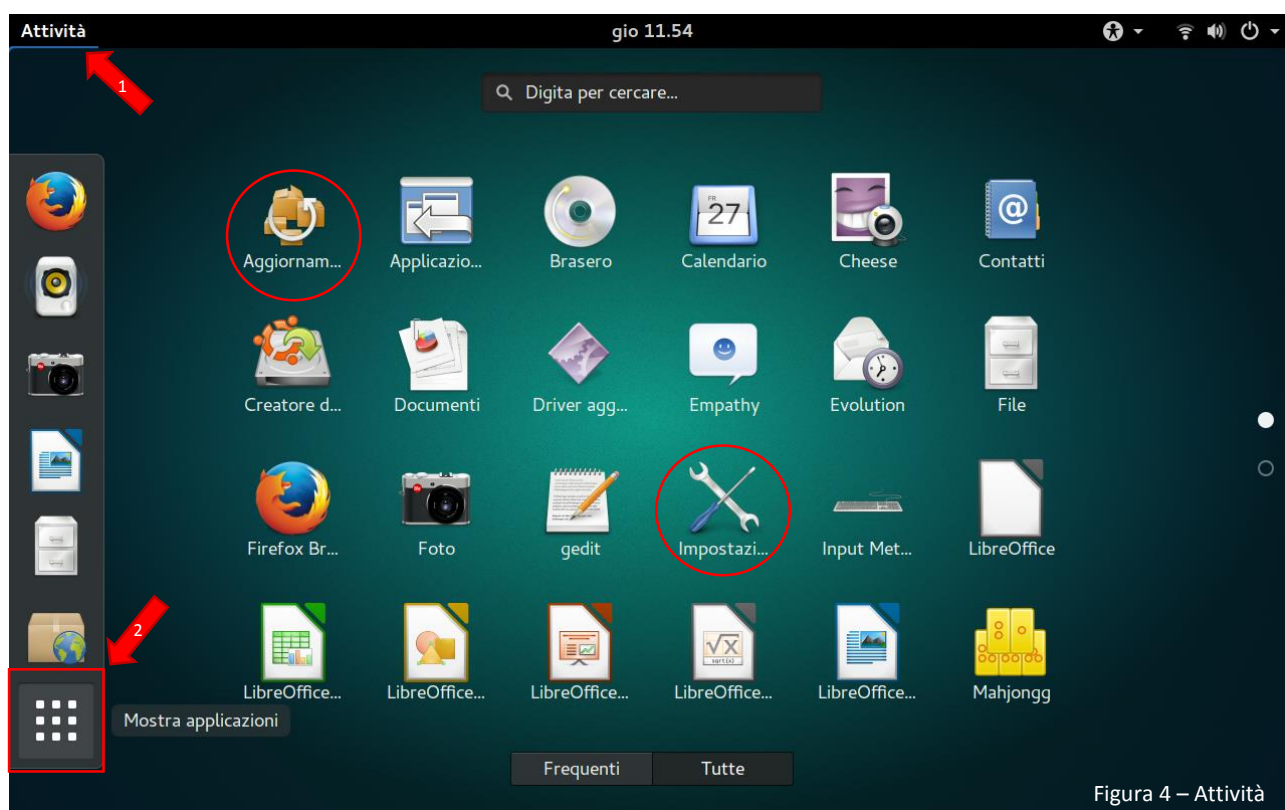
Attività

gio 11.54

1

Digita per cercare...

Aggiornam...

Applicazio...

Brasero

27

Calendario

Cheese

Contatti

Creatore d...

Documenti

Driver agg...

Empathy

Evolution

File

Firefox Br...

Foto

gedit

Impostazi...

Input Met...

LibreOffice

2

LibreOffice...

LibreOffice...

LibreOffice...

LibreOffice...

LibreOffice...

Mahjongg

Mostra applicazioni

Frequenti

Tutte

Figura 4 – Attività